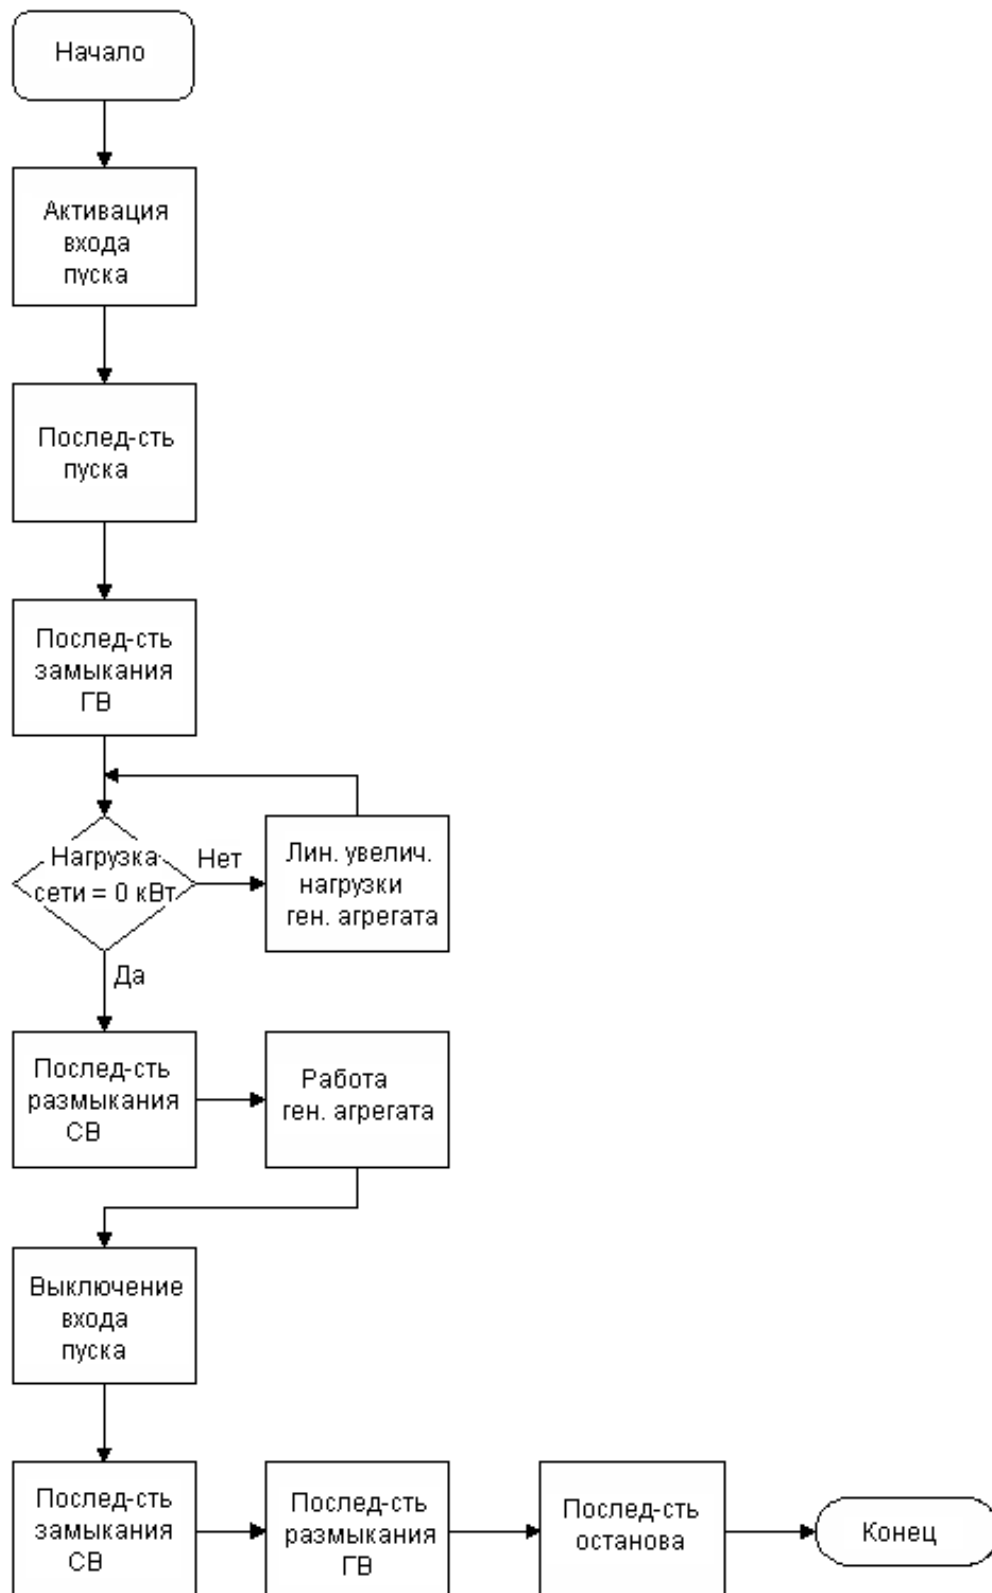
Начало

Активация входа пуска

Послед-сть пуска

Послед-сть замыкания ГВ

Нагрузка сети = 0 кВт

Нет

Лин. увелич. нагрузки ген. агрегата

Да

Послед-сть размыкания СВ

Работа ген. агрегата

Выключение входа пуска

Послед-сть замыкания СВ

Послед-сть размыкания ГВ

Послед-сть останова

Конец